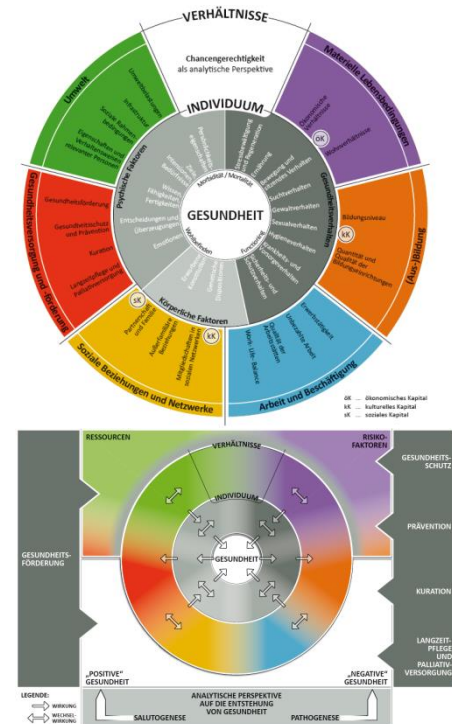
VERHÄLTNISSE

Chancengerechtigkeit als analytische Perspektive

Materielle Lebensbedingungen

Ökonomische Ressourcen

ök

Wohnverhältnisse

(Aus-)Bildung

Bildungsniveau

kK

Qualität und Quantität der Bildungseinrichtungen

Arbeit und Beschäftigung

Erwerbstätigkeit

Unbezahlte Arbeit

Qualität der Arbeitsplätze

Work-Life-Balance

Soziale Beziehungen und Netzwerke

sK

Partnerschaft und Familie

Außerfamiliäre Beziehungen

Möglichkeiten zur Partizipation in Gesellschaft

kK

Gesundheitsversorgung und -förderung

Gesundheitsförderung

Gesundheitsschutz und Prävention

Kuration

Langzeitpflege und Palliativversorgung

Umwelt

Umweltbelastungen

Infrastruktur

Soziale Rahmenbedingungen

Eigenschaften und Verhalten sozial relevanter Personen

INDIVIDUUM

Psychische Faktoren

Persönlichkeit und Emotionen

Wissen, Fähigkeiten, Fertigkeiten

Entscheidungen und Überzeugungen

Emotionen

Körperliche Faktoren

Genetische Faktoren

Physiologische Faktoren

Gesundheitsverhalten

Ernährung

Bewegung und körperliches Verhalten

Suchtverhalten

Gewaltverhalten

Sexualverhalten

Hygieneverhalten

Krankheits- und Vorsorgeverhalten

Schlafverhalten

GESUNDHEIT

Mortalität / Morbidität

Wohlbefinden

Funktionalität

öK ... ökonomisches Kapital
kK ... kulturelles Kapital
sK ... soziales Kapital

RESSOURCEN

VERHÄLTNISSE

RISIKO-FAKTOREN

INDIVIDUUM

GESUNDHEIT

GESUNDHEITS-SCHUTZ

PRÄVENTION

GESUNDHEITS-FÖRDERUNG

KURATION

LANGZEIT-PFLEGE UND PALLIATIV-VERSORGUNG

„POSITIVE" GESUNDHEIT

„NEGATIVE" GESUNDHEIT

LEGENDE:
WIRKUNG
WECHSEL-WIRKUNG

ANALYTISCHE PERSPEKTIVE AUF DIE ENTSTEHUNG VON GESUNDHEIT

SALUTOGENESE

PATHOGENESE